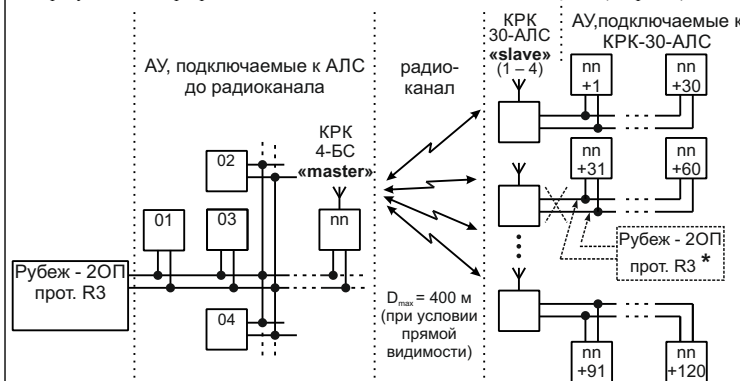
АУ, подключаемые к АЛС до радиоканала

радио-канал

КРК 30-АЛС «slave» (1 – 4)

АУ,подключаемые к КРК-30-АЛС

КРК 4-БС «master»

02

01

03

nn

04

Рубеж - 2ОП прот. R3

$D_{max}$ = 400 м (при условии прямой видимости)

nn +1

nn +30

nn +31

nn +60

Рубеж - 2ОП прот. R3 *

nn +91

nn +120